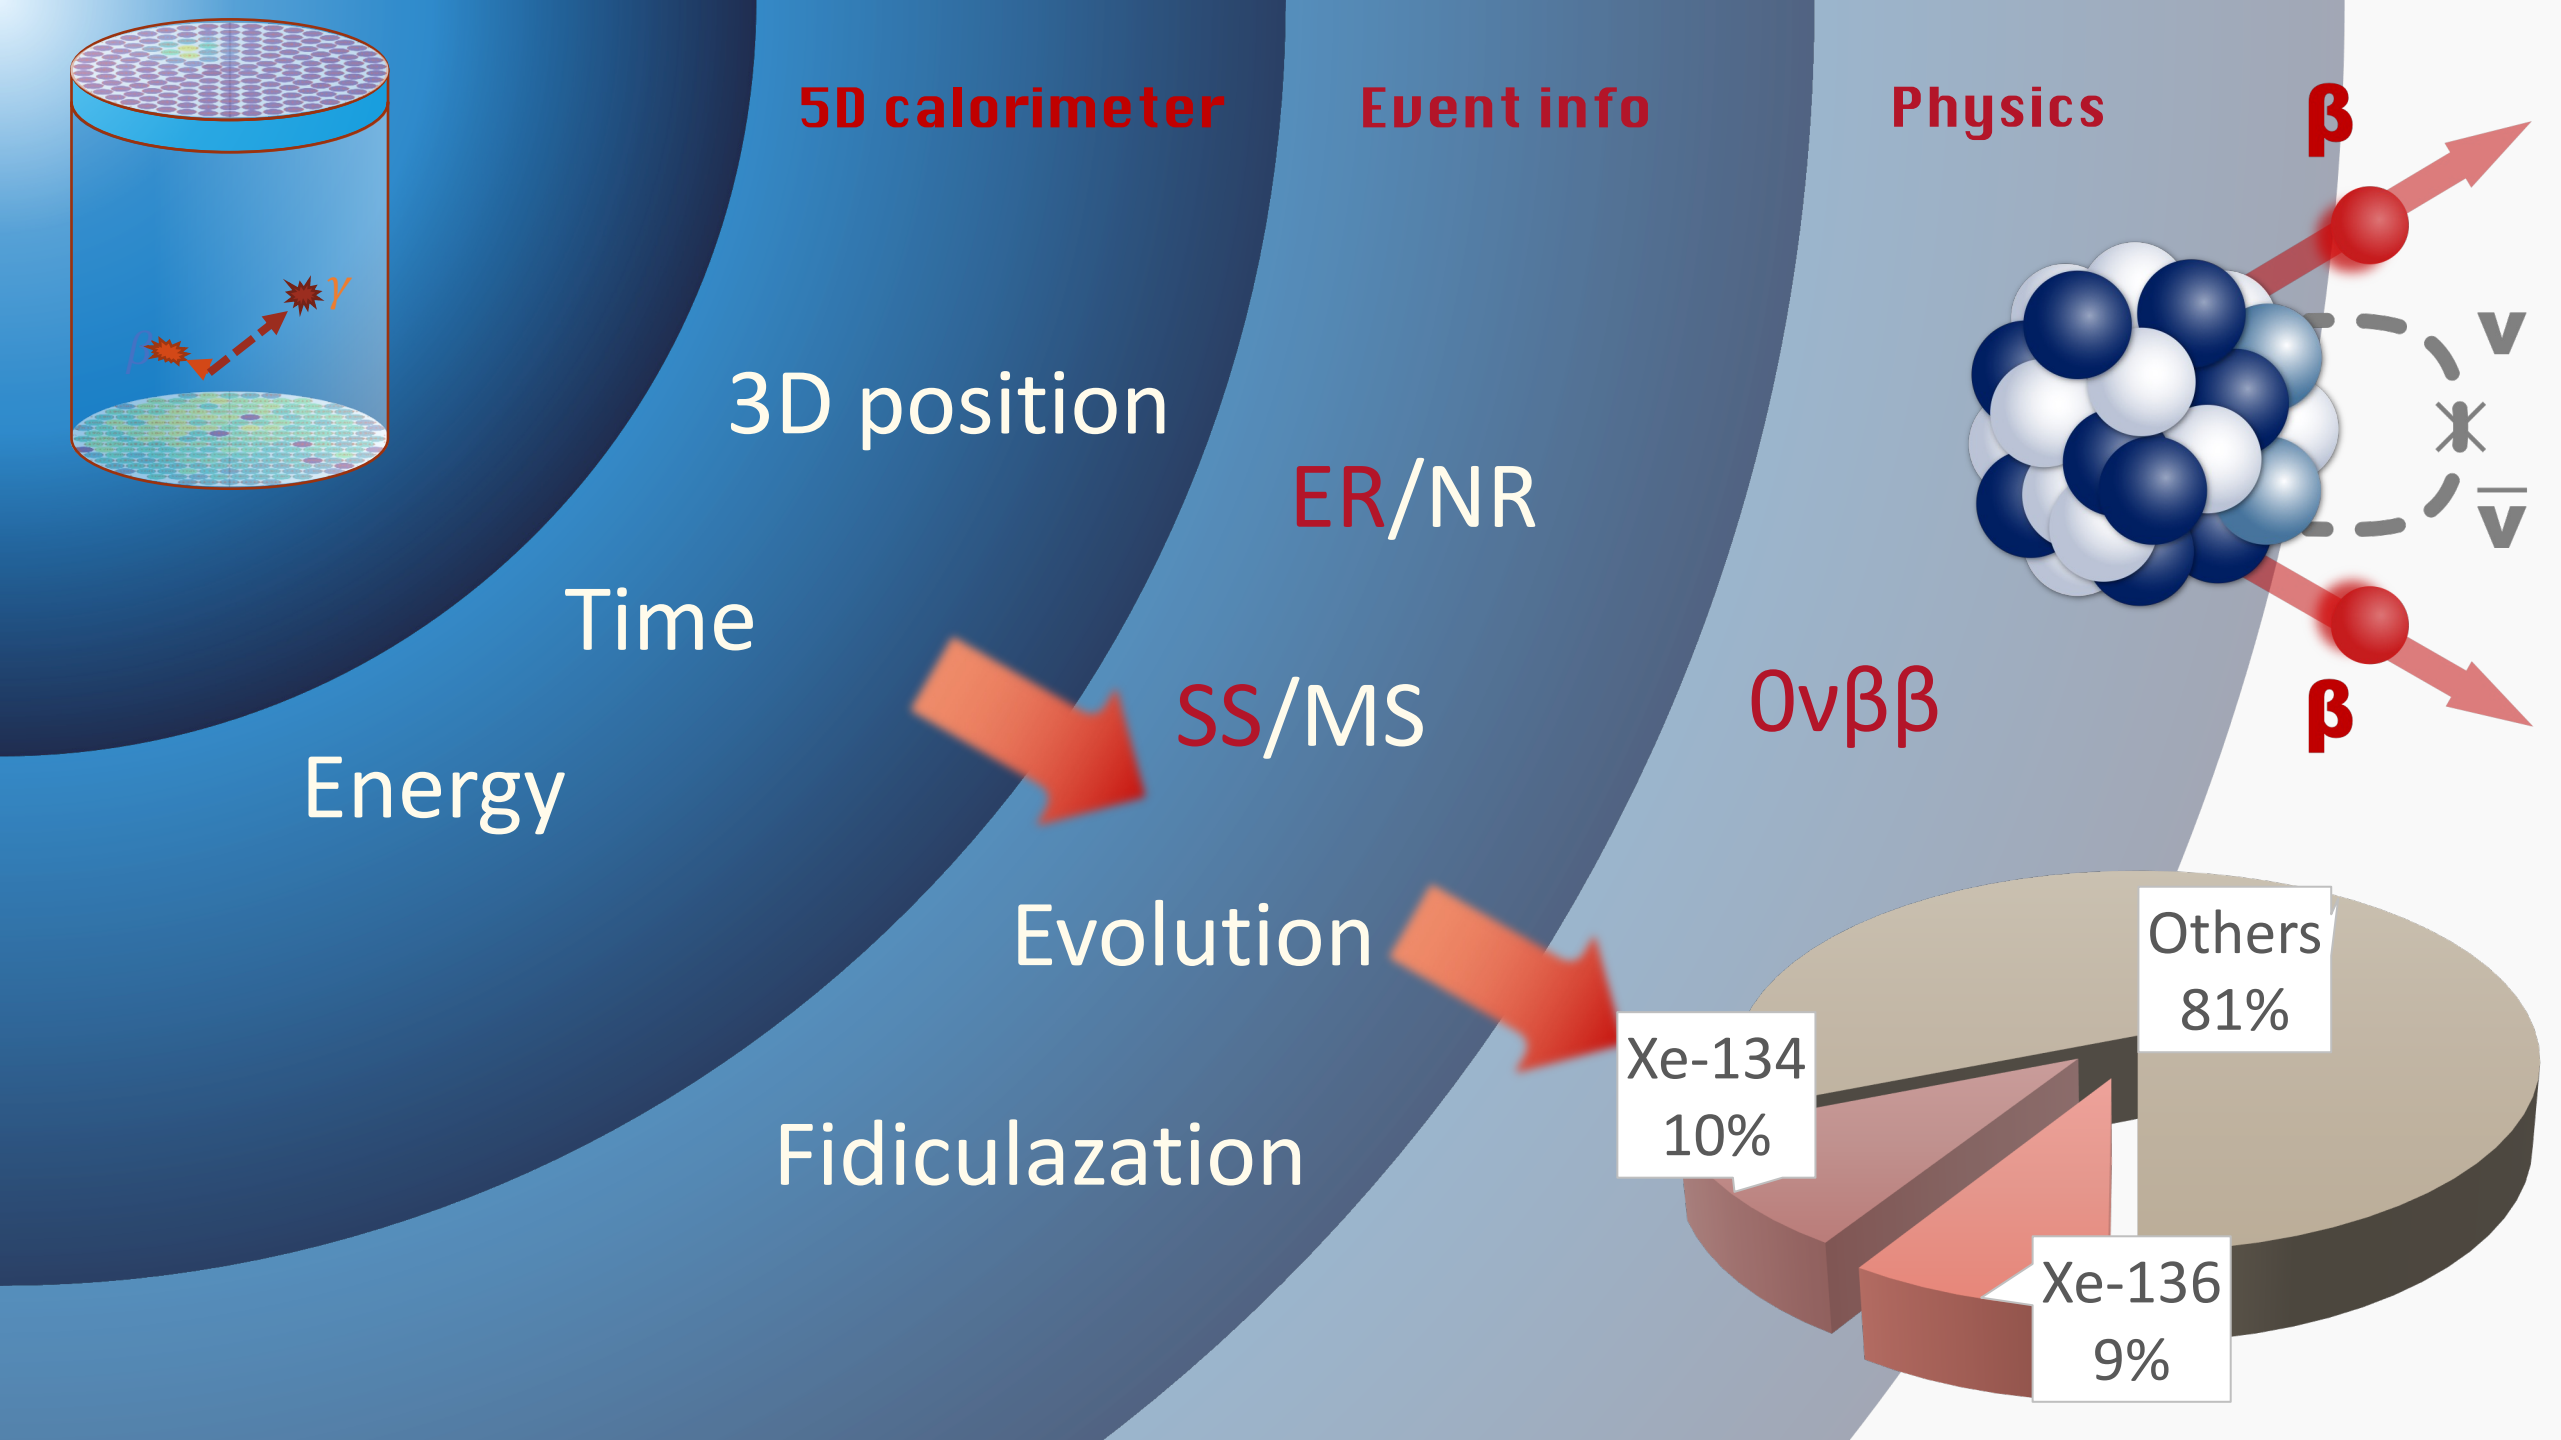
5D calorimeter

Event info

Physics

$\beta$

$\gamma$

$\beta$

3D position

Time

Energy

ER/NR

SS/MS

Evolution

Fiduculazation

0v$\beta\beta$

v

$\bar{v}$

$\beta$

Others 81%

Xe-134 10%

Xe-136 9%